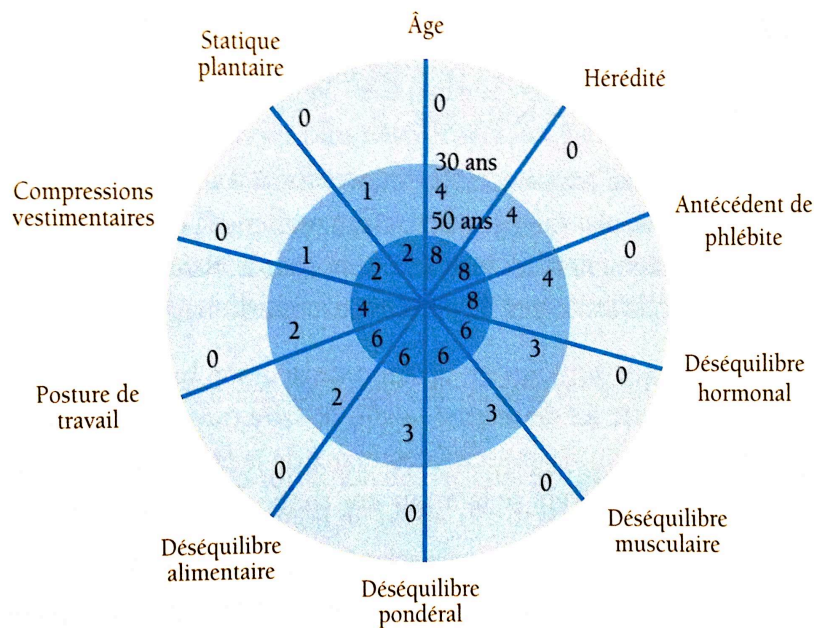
Âge
0
30 ans
4
50 ans
8

Hérédité
0
4
8

Antécédent de phlébite
0
4
8

Déséquilibre hormonal
0
3
6

Déséquilibre musculaire
0
3
6

Déséquilibre pondéral
0
3
6

Déséquilibre alimentaire
0
2
6

Posture de travail
0
2
4

Compressions vestimentaires
0
1
2

Statique plantaire
0
1
2